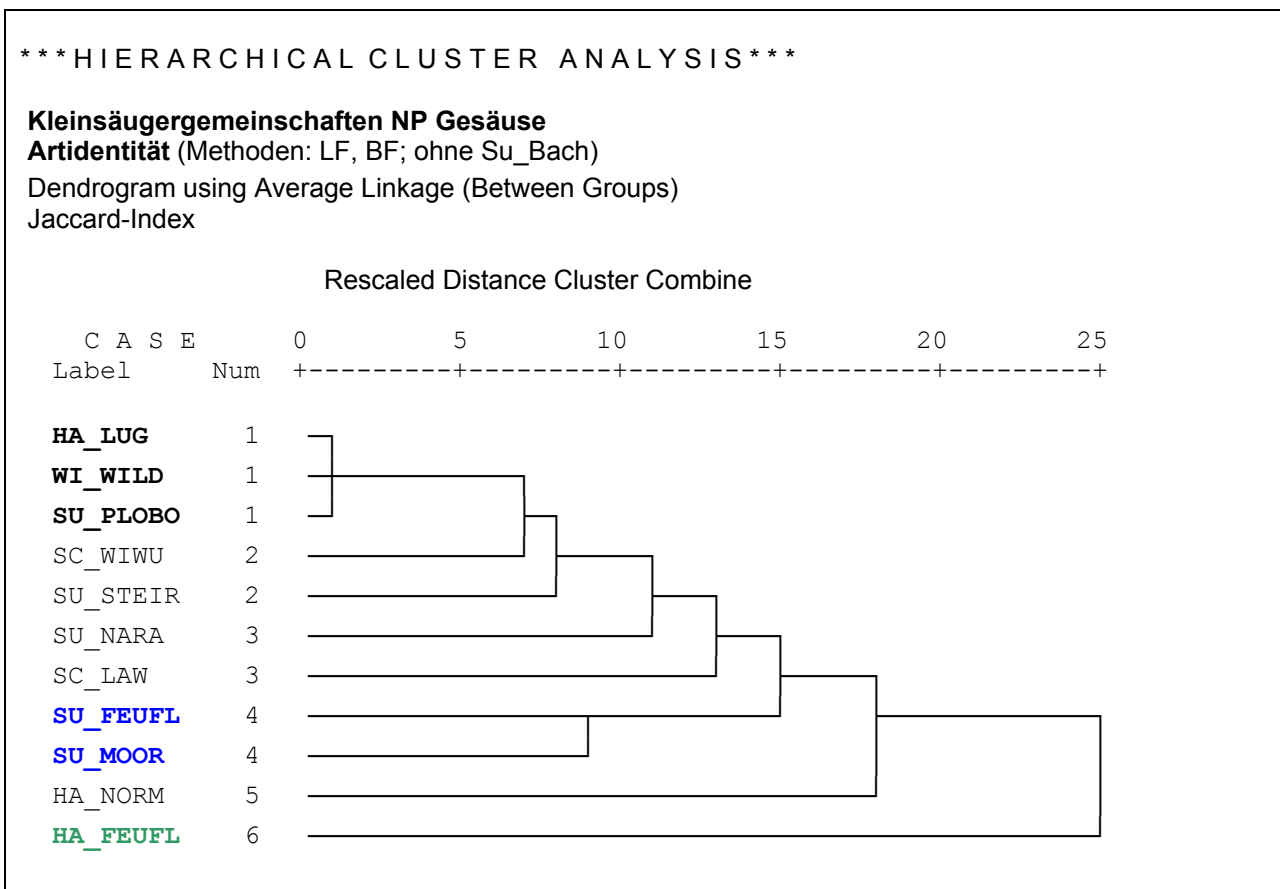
* * * H I E R A R C H I C A L C L U S T E R A N A L Y S I S * * *

**Kleinsäugergemeinschaften NP Gesäuse**
**Artidentität** (Methoden: LF, BF; ohne Su_Bach)
Dendrogram using Average Linkage (Between Groups)
Jaccard-Index

Rescaled Distance Cluster Combine

C A S E 0 5 10 15 20 25
Label Num +---------+---------+---------+---------+---------+

HA_LUG 1
WI_WILD 1
SU_PLOBO 1
SC_WIWU 2
SU_STEIR 2
SU_NARA 3
SC_LAW 3
SU_FEUFL 4
SU_MOOR 4
HA_NORM 5
HA_FEUFL 6